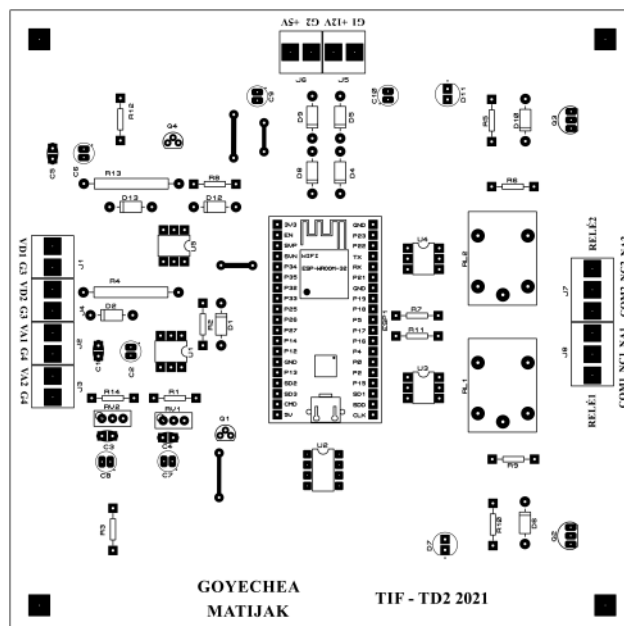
G1 +12V G2 +5V

J6 J5

C9 C10 D11

R12 D9 D5 R5 D10 Q3

Q4

C5 C6 D8 D4

R13 R8 R6

D13 D12

3V3 EN SVP SVN P34 P35 P32 P33 P25 P26 P27 P14 P12 GND P13 SD2 SD3 CMD 5V

GND P23 P22 TX RX P21 GND P19 P18 P5 P17 P16 P4 P0 P2 P15 SD1 SD0 CLK

WIFI ESP-WROOM-32

ESP1

U4 U5

VD1 G3 VD2 G3 VA1 G4 VA2 G4

J1 J4 J2 J3

R4

D2

RL2 RL1

RELÉ2

J7 J8

COM2 NC2 NA2

COM1 NC1 NA1

RELÉ1

R2 Q

R7 R11

U3

C1 C2

R14 R1

RV2 RV1

Q1

C3 C4

C8 C7

U2

R15

R3 R10 D6 Q2 D7

GOYECHEA
MATIJAK

TIF - TD2 2021